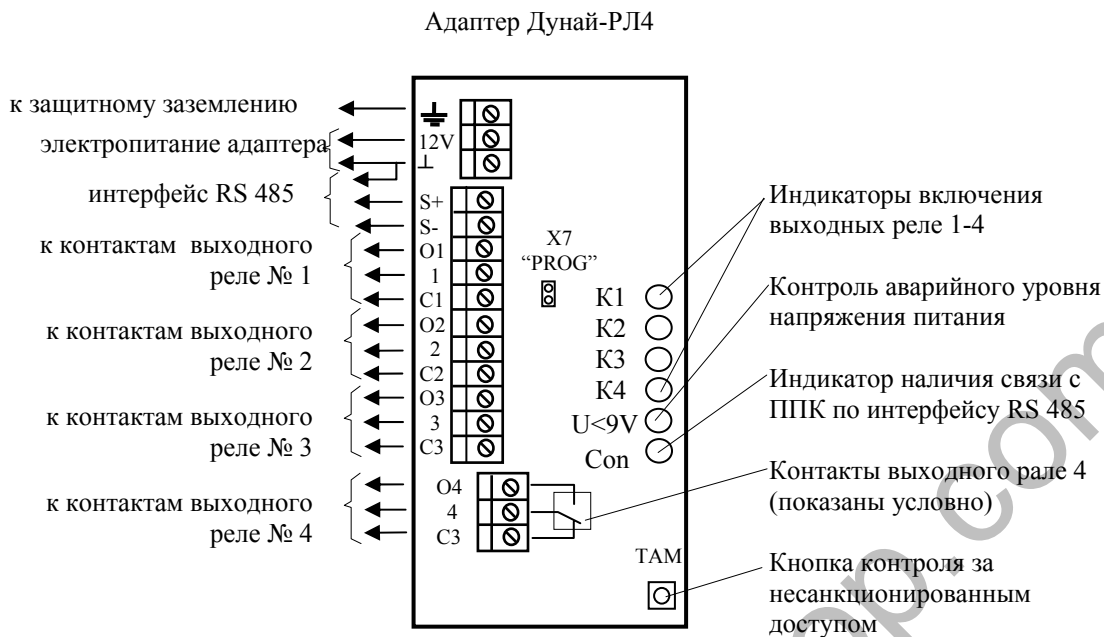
Адаптер Дунай-РЛ4

к защитному заземлению

электропитание адаптера

12V

⊥

интерфейс RS 485

S+

S-

к контактам выходного реле № 1

O1

1

C1

X7 "PROG"

к контактам выходного реле № 2

O2

2

C2

к контактам выходного реле № 3

O3

3

C3

к контактам выходного реле № 4

O4

4

C3

K1

K2

K3

K4

U<9V

Con

TAM

Индикаторы включения выходных реле 1-4

Контроль аварийного уровня напряжения питания

Индикатор наличия связи с ППК по интерфейсу RS 485

Контакты выходного рале 4 (показаны условно)

Кнопка контроля за несанкционированным доступом